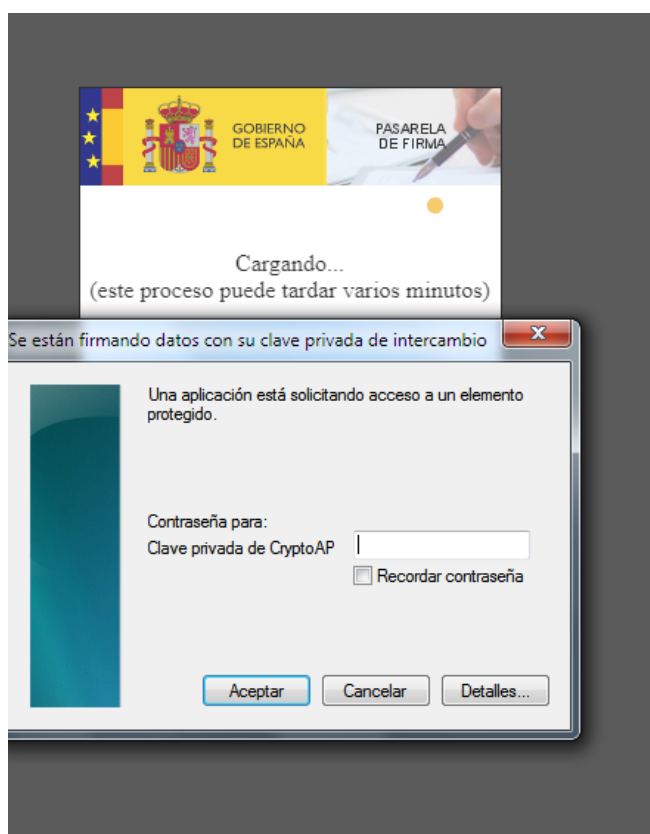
GOBIERNO DE ESPAÑA

PASARELA DE FIRMA

Cargando...
(este proceso puede tardar varios minutos)

Se están firmando datos con su clave privada de intercambio

Una aplicación está solicitando acceso a un elemento protegido.

Contraseña para:
Clave privada de CryptoAP

Recordar contraseña

Aceptar
Cancelar
Detalles...